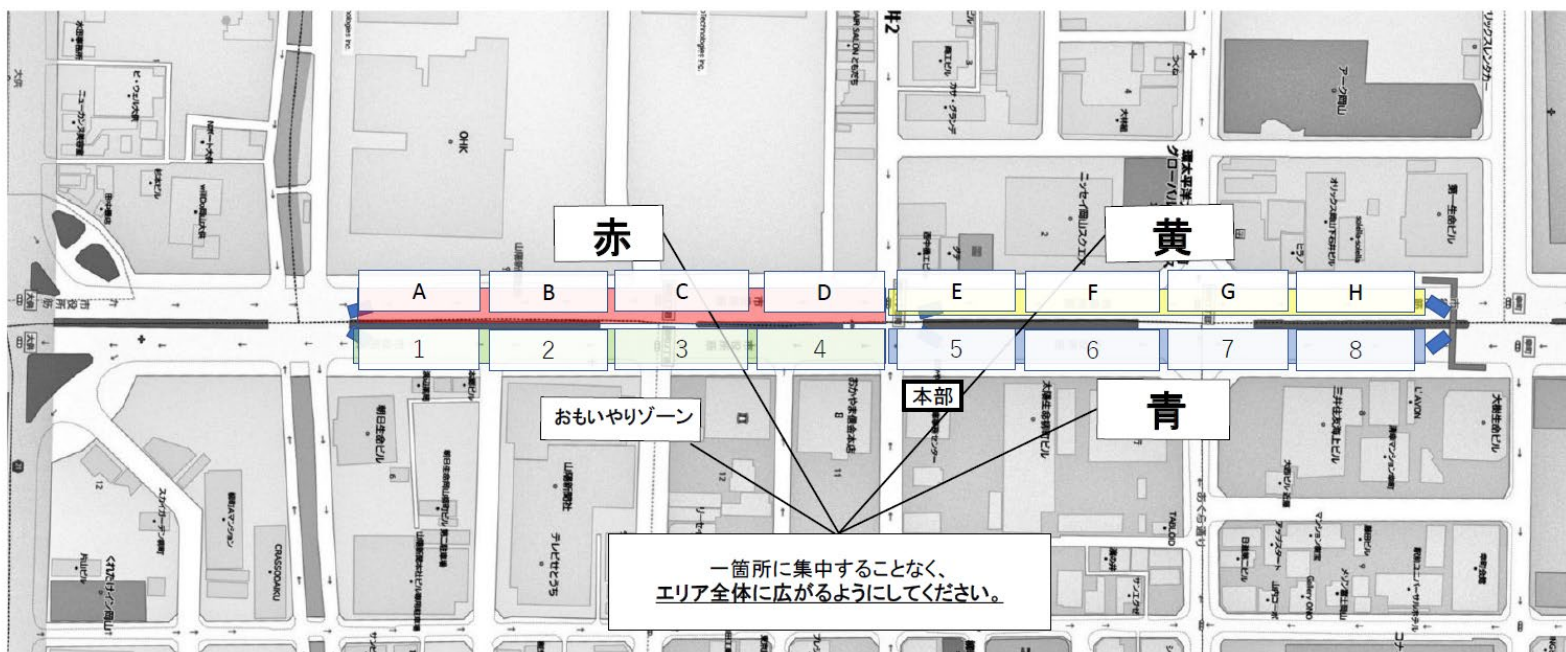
赤

黄

| A | B | C | D | E | F | G | H |
|---|---|---|---|---|---|---|---|
| 1 | 2 | 3 | 4 | 5 | 6 | 7 | 8 |

本部

青

おもいやりゾーン

一箇所に集中することなく、
エリア全体に広がるようにしてください。

OHK

アーク岡山

朝日生命ビル

山陽新聞社

テレビせとうち

大樹生命岡山ビル

三井住友海上ビル

大樹生命ビル

グローバル

ニッセイ岡山スクエア

第一生命ビル

CRASSOAKU

くれたけイン岡山

L'AVION

TAIDO